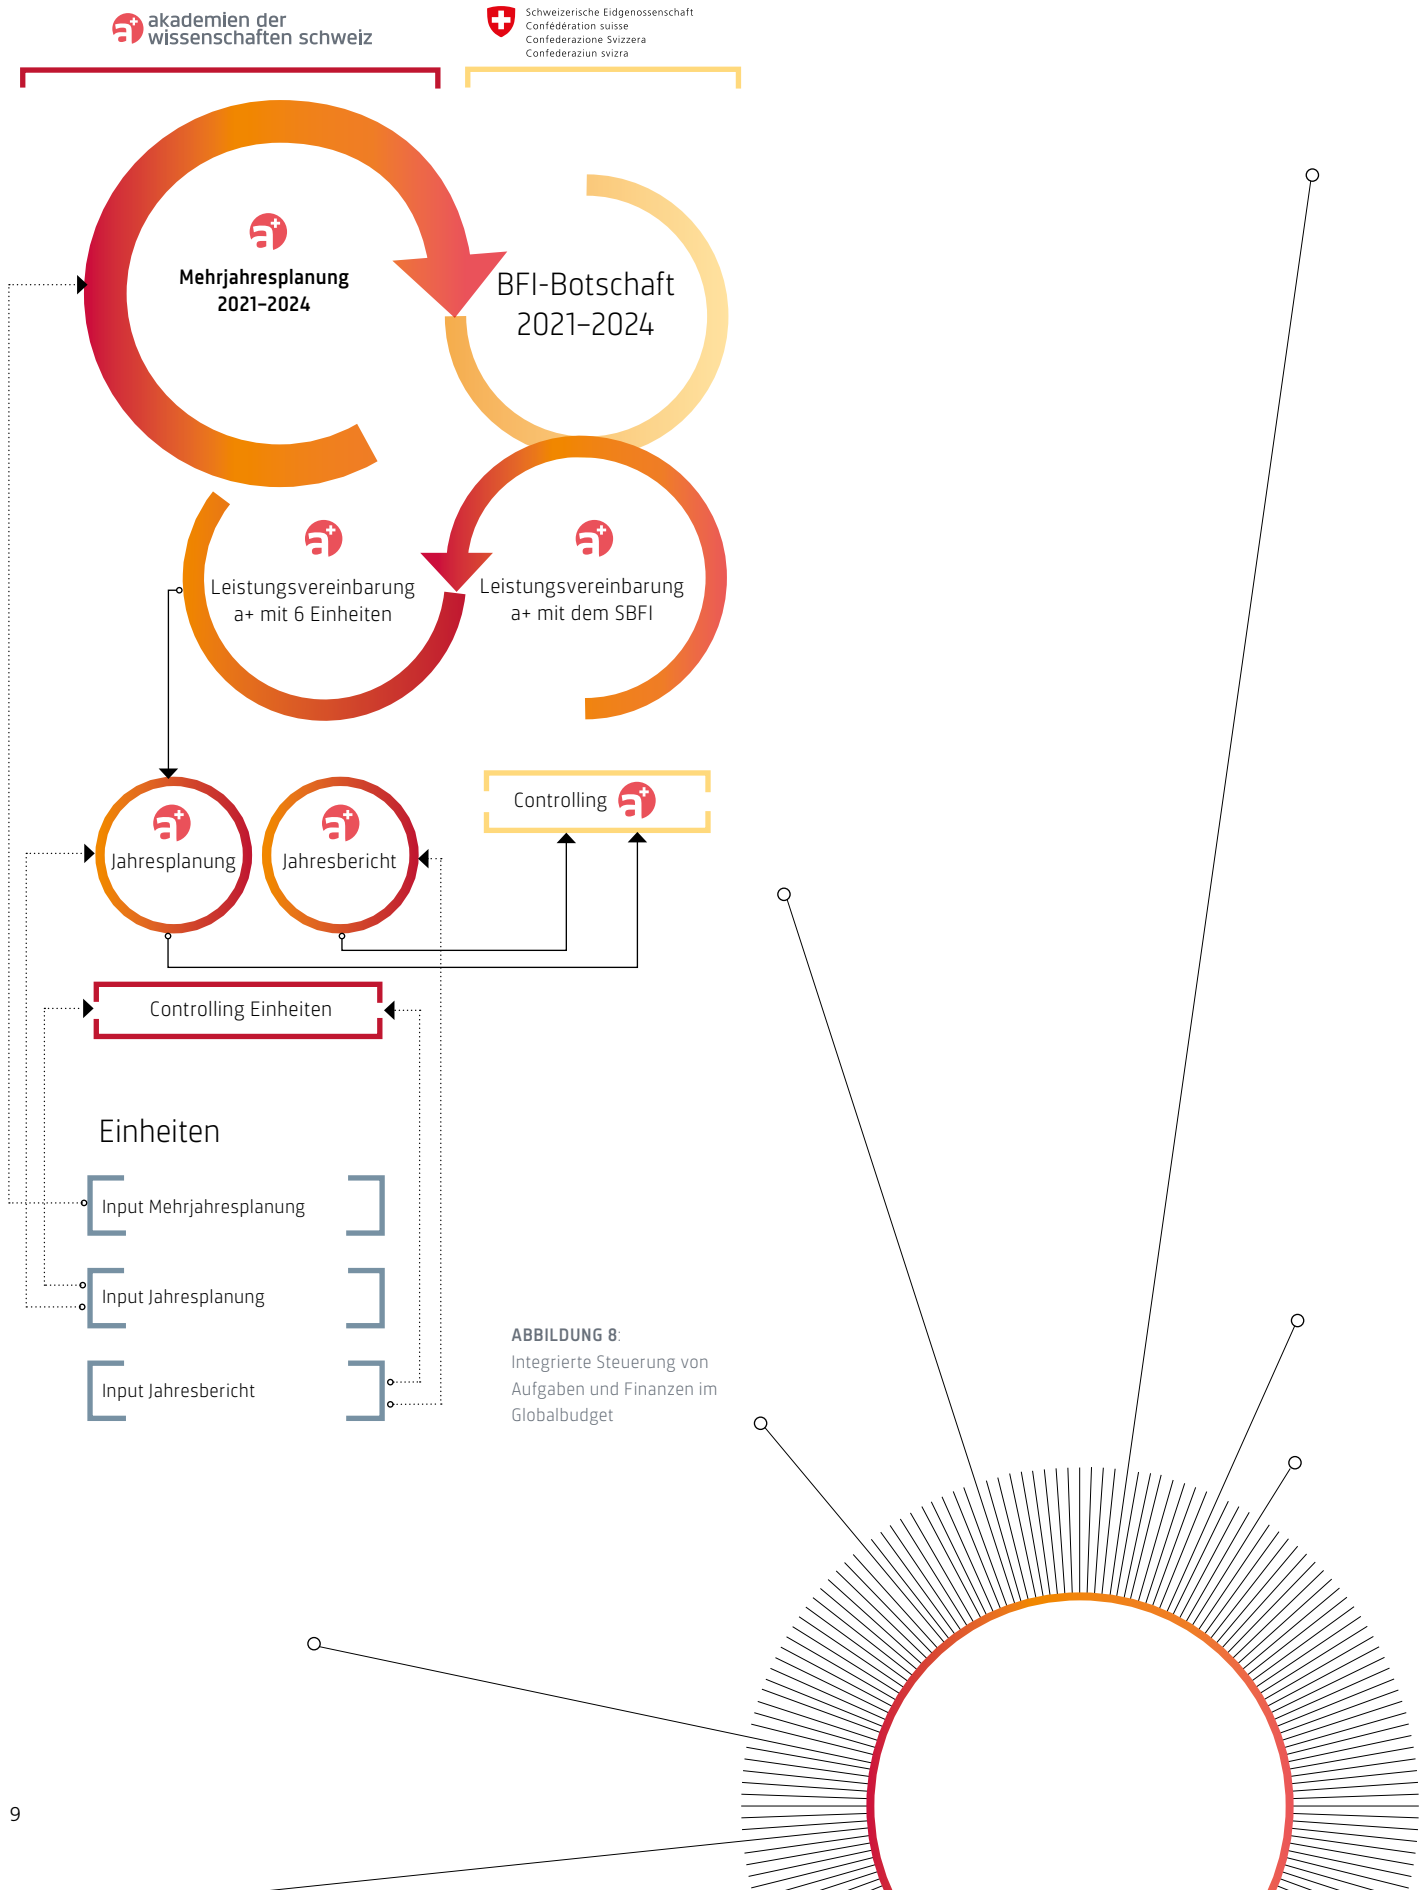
akademien der wissenschaften schweiz

Schweizerische Eidgenossenschaft
Confédération suisse
Confederazione Svizzera
Confederaziun svizra

Mehrjahresplanung 2021–2024

BFI-Botschaft 2021–2024

Leistungsvereinbarung a+ mit 6 Einheiten

Leistungsvereinbarung a+ mit dem SBFI

Controlling

Jahresplanung

Jahresbericht

Controlling Einheiten

Einheiten

Input Mehrjahresplanung

Input Jahresplanung

Input Jahresbericht

ABBILDUNG 8: Integrierte Steuerung von Aufgaben und Finanzen im Globalbudget

9